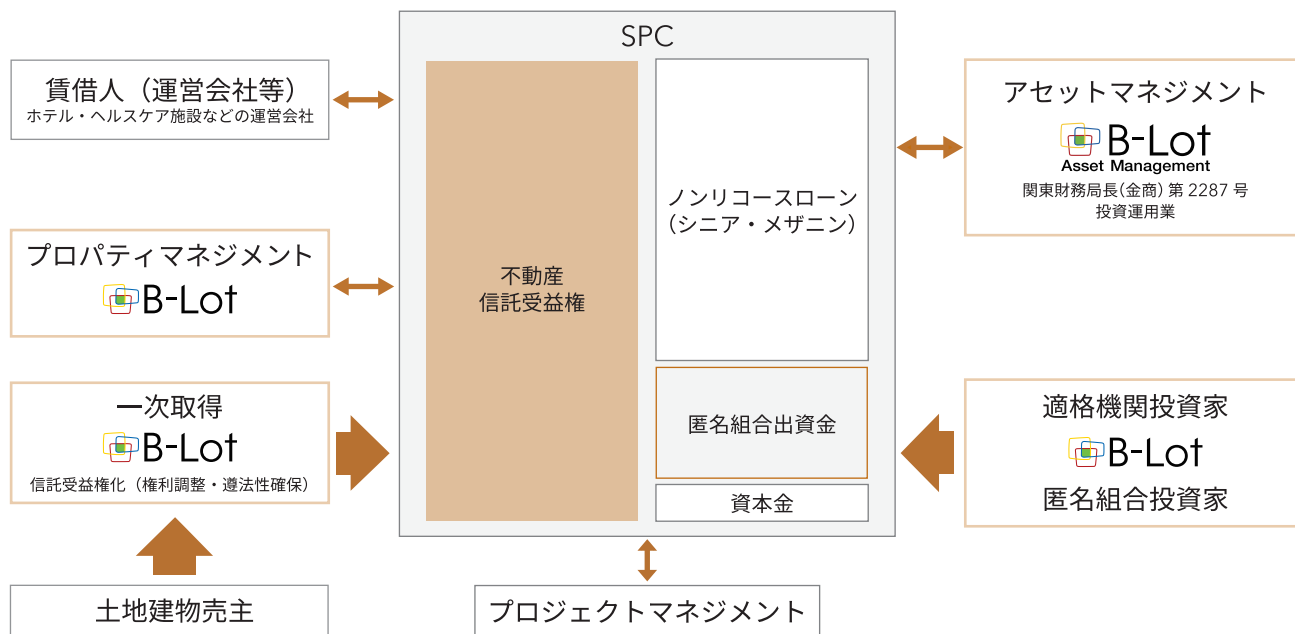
SPC

賃借人（運営会社等）
ホテル・ヘルスケア施設などの運営会社

プロパティマネジメント
B-Lot

一次取得
B-Lot
信託受益権化（権利調整・遵法性確保）

土地建物売主

不動産
信託受益権

ノンリコースローン
（シニア・メザニン）

匿名組合出資金

資本金

アセットマネジメント
B-Lot
Asset Management
関東財務局長(金商) 第 2287 号
投資運用業

適格機関投資家
B-Lot
匿名組合投資家

プロジェクトマネジメント